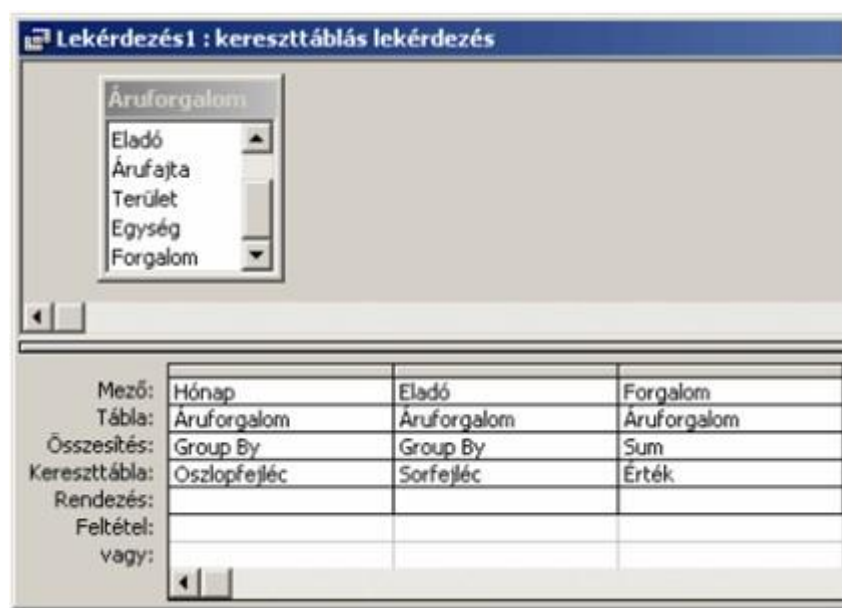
Lekérdezés1 : kereszttáblás lekérdezés

Áruforgalom
Eladó
Árufajta
Terület
Egység
Forgalom

| | | | |
|---|---|---|---|
| Mező: | Hónap | Eladó | Forgalom |
| Tábla: | Áruforgalom | Áruforgalom | Áruforgalom |
| Összesítés: | Group By | Group By | Sum |
| Kereszttábla: | Oszlopfejléc | Sorfejléc | Érték |
| Rendezés: | | | |
| Feltétel: | | | |
| vagy: | | | |